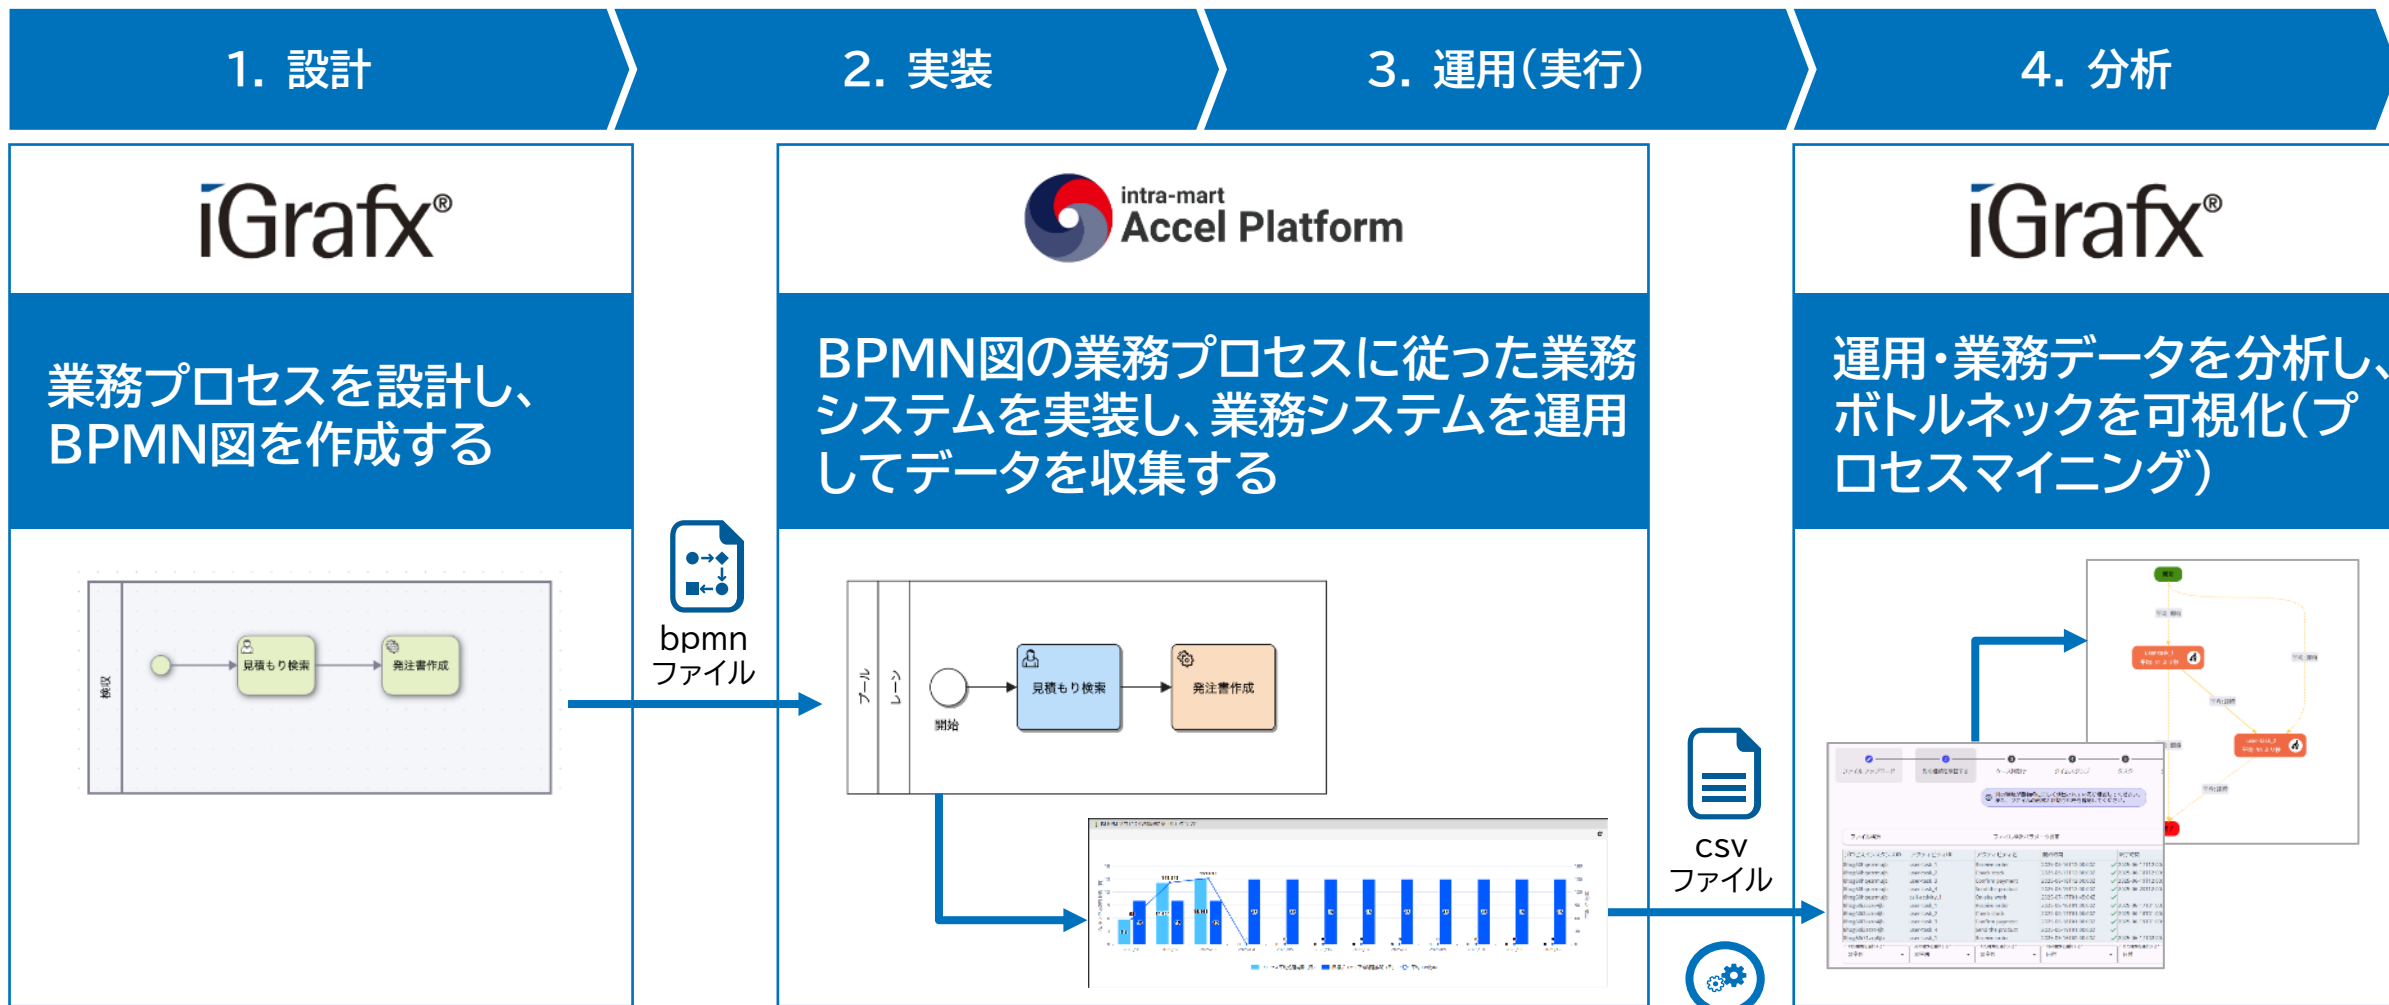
1. 設計

2. 実装

3. 運用(実行)

4. 分析

iGrafx®

業務プロセスを設計し、BPMN図を作成する

検収

見積もり検索

発注書作成

bpmn ファイル

intra-mart Accel Platform

BPMN図の業務プロセスに従った業務システムを実装し、業務システムを運用してデータを収集する

プール

レーン

開始

見積もり検索

発注書作成

csv ファイル

iGrafx®

運用・業務データを分析し、ボトルネックを可視化(プロセスマイニング)